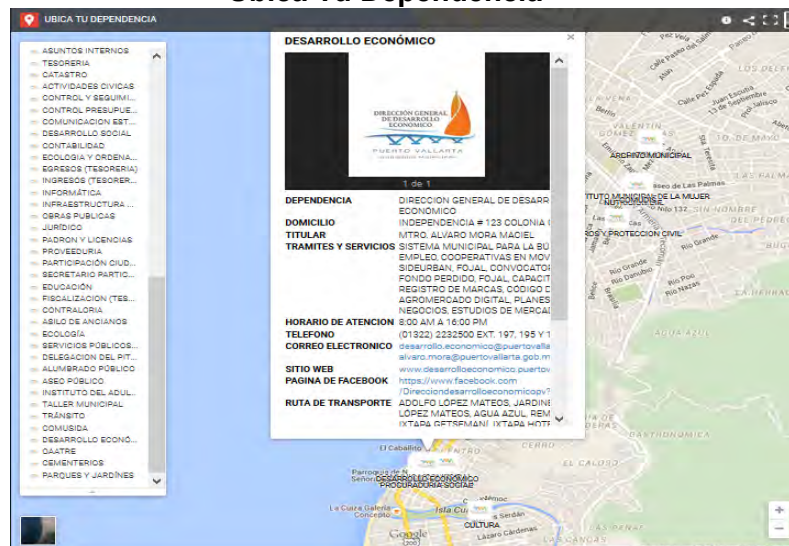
Ubica Tu Dependencia

UBICA TU DEPENDENCIA

ASUNTOS INTERNOS
TESORERIA
CATASTRO
ACTIVIDADES CIVICAS
CONTROL Y SEGUIMI...
CONTROL PRESUPUE...
COMUNICACION EST...
DESARROLLO SOCIAL
CONTABILIDAD
ECOLOGIA Y ORDENA...
EGRESOS (TESORERIA)
INGRESOS (TESORER...
INFORMÁTICA
INFRAESTRUCTURA ...
OBRAS PUBLICAS
JURÍDICO
PADRON Y LICENCIAS
PROVEEDURIA
PARTICIPACIÓN CIUD...
SECRETARIO PARTIC...
EDUCACIÓN
FISCALIZACION (TES...
CONTRALORIA
ASILO DE ANCIANOS
ECOLOGÍA
SERVICIOS PÚBLICOS...
DELEGACION DEL PIT...
ALUMBRADO PÚBLICO
ASEO PÚBLICO
INSTITUTO DEL ADUL...
TALLER MUNICIPAL
TRÁNSITO
COMUSIDA
DESARROLLO ECONÓ...
OAATRE
CEMENTERIOS
PARQUES Y JARDÍNES

DESARROLLO ECONÓMICO

DIRECCIÓN GENERAL DE DESARROLLO ECONÓMICO
PUERTO VALLARTA

1 de 1

| | |
|---|---|
| DEPENDENCIA | DIRECCION GENERAL DE DESARR ECONÓMICO |
| DOMICILIO | INDEPENDENCIA # 123 COLONIA |
| TITULAR | MTRO. ALVARO MORA MACIEL |
| TRAMITES Y SERVICIOS | SISTEMA MUNICIPAL PARA LA BÚ EMPLEO, COOPERATIVAS EN MOV SIDEURBAN, FOJAL, CONVOCATOR FONDO PERDIDO, FOJAL, CAPACIT REGISTRO DE MARCAS, CODIGO D AGROMERCADO DIGITAL, PLANES NEGOCIOS, ESTUDIOS DE MERCAD |
| HORARIO DE ATENCION | 8:00 AM A 16:00 PM |
| TELEFONO | (01322) 2232500 EXT. 197, 195 Y 1 |
| CORREO ELECTRONICO | desarrollo.economico@puertovalla alvaro.mora@puertovallarta.gob.m |
| SITIO WEB | www.desarrolloeconomico.puertov |
| PAGINA DE FACEBOOK | https://www.facebook.com /Direcciondesarrolloeconomicopv? |
| RUTA DE TRANSPORTE | ADOLFO LÓPEZ MATEOS, JARDINE LÓPEZ MATEOS, AGUA AZUL, REM IXTAPA GETSEMANÍ, IXTAPA HOTE |

ARCHIVO MUNICIPAL
ITUTO MUNICIPAL DE LA MUJER
ROS Y PROTECCION CIVIL
Paseo de Las Palmas
Río Grande
Río Po
Río Nazas
VALENTIN
Berlín
Calle Pasito del Sabino
Juan Escutia
13 de Septiembre
Jalisco
10 DE MAYO
SIN NOMBRE
DEL PEDREG
LA HERRAD
AGUA AZUL
GASTRONOMIA
EL CALOSO
CERRO
LAS PEÑAS
El Caballito
DESARROLLO ECONÓMICO
PROCURADURIA SOCIAL
La Cueva Galería Concepto
Isla Cuale
CULTURA
Lázaro Cárdenas
Serdán
Google